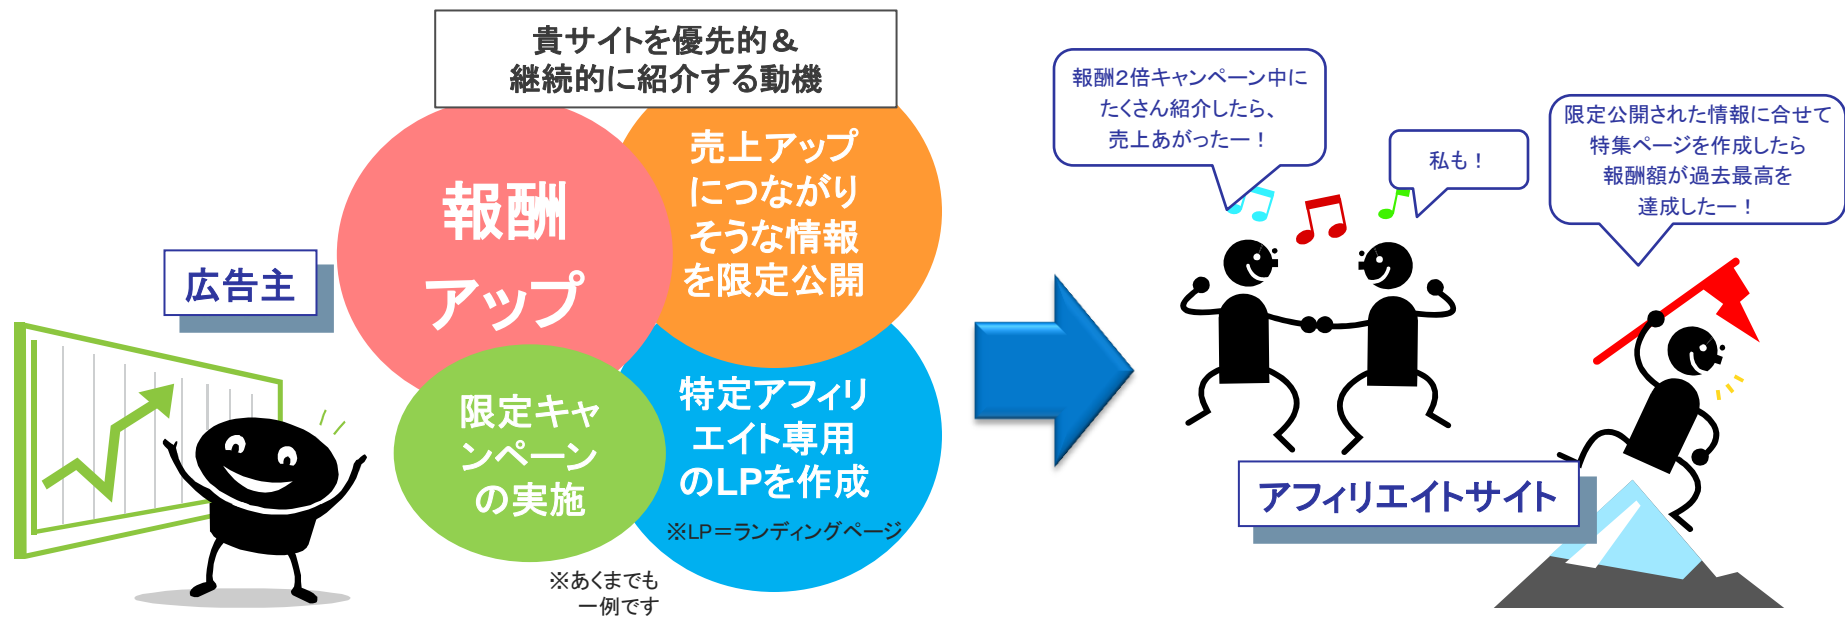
貴サイトを優先的＆
継続的に紹介する動機

広告主

報酬
アップ

売上アップ
につながり
そうな情報
を限定公開

限定キャ
ンペーン
の実施

特定アフィリ
エイト専用
のLPを作成

※LP＝ランディングページ

※あくまでも
一例です

報酬2倍キャンペーン中に
たくさん紹介したら、
売上あがったー！

私も！

限定公開された情報に合せて
特集ページを作成したら
報酬額が過去最高を
達成したー！

アフィリエイトサイト